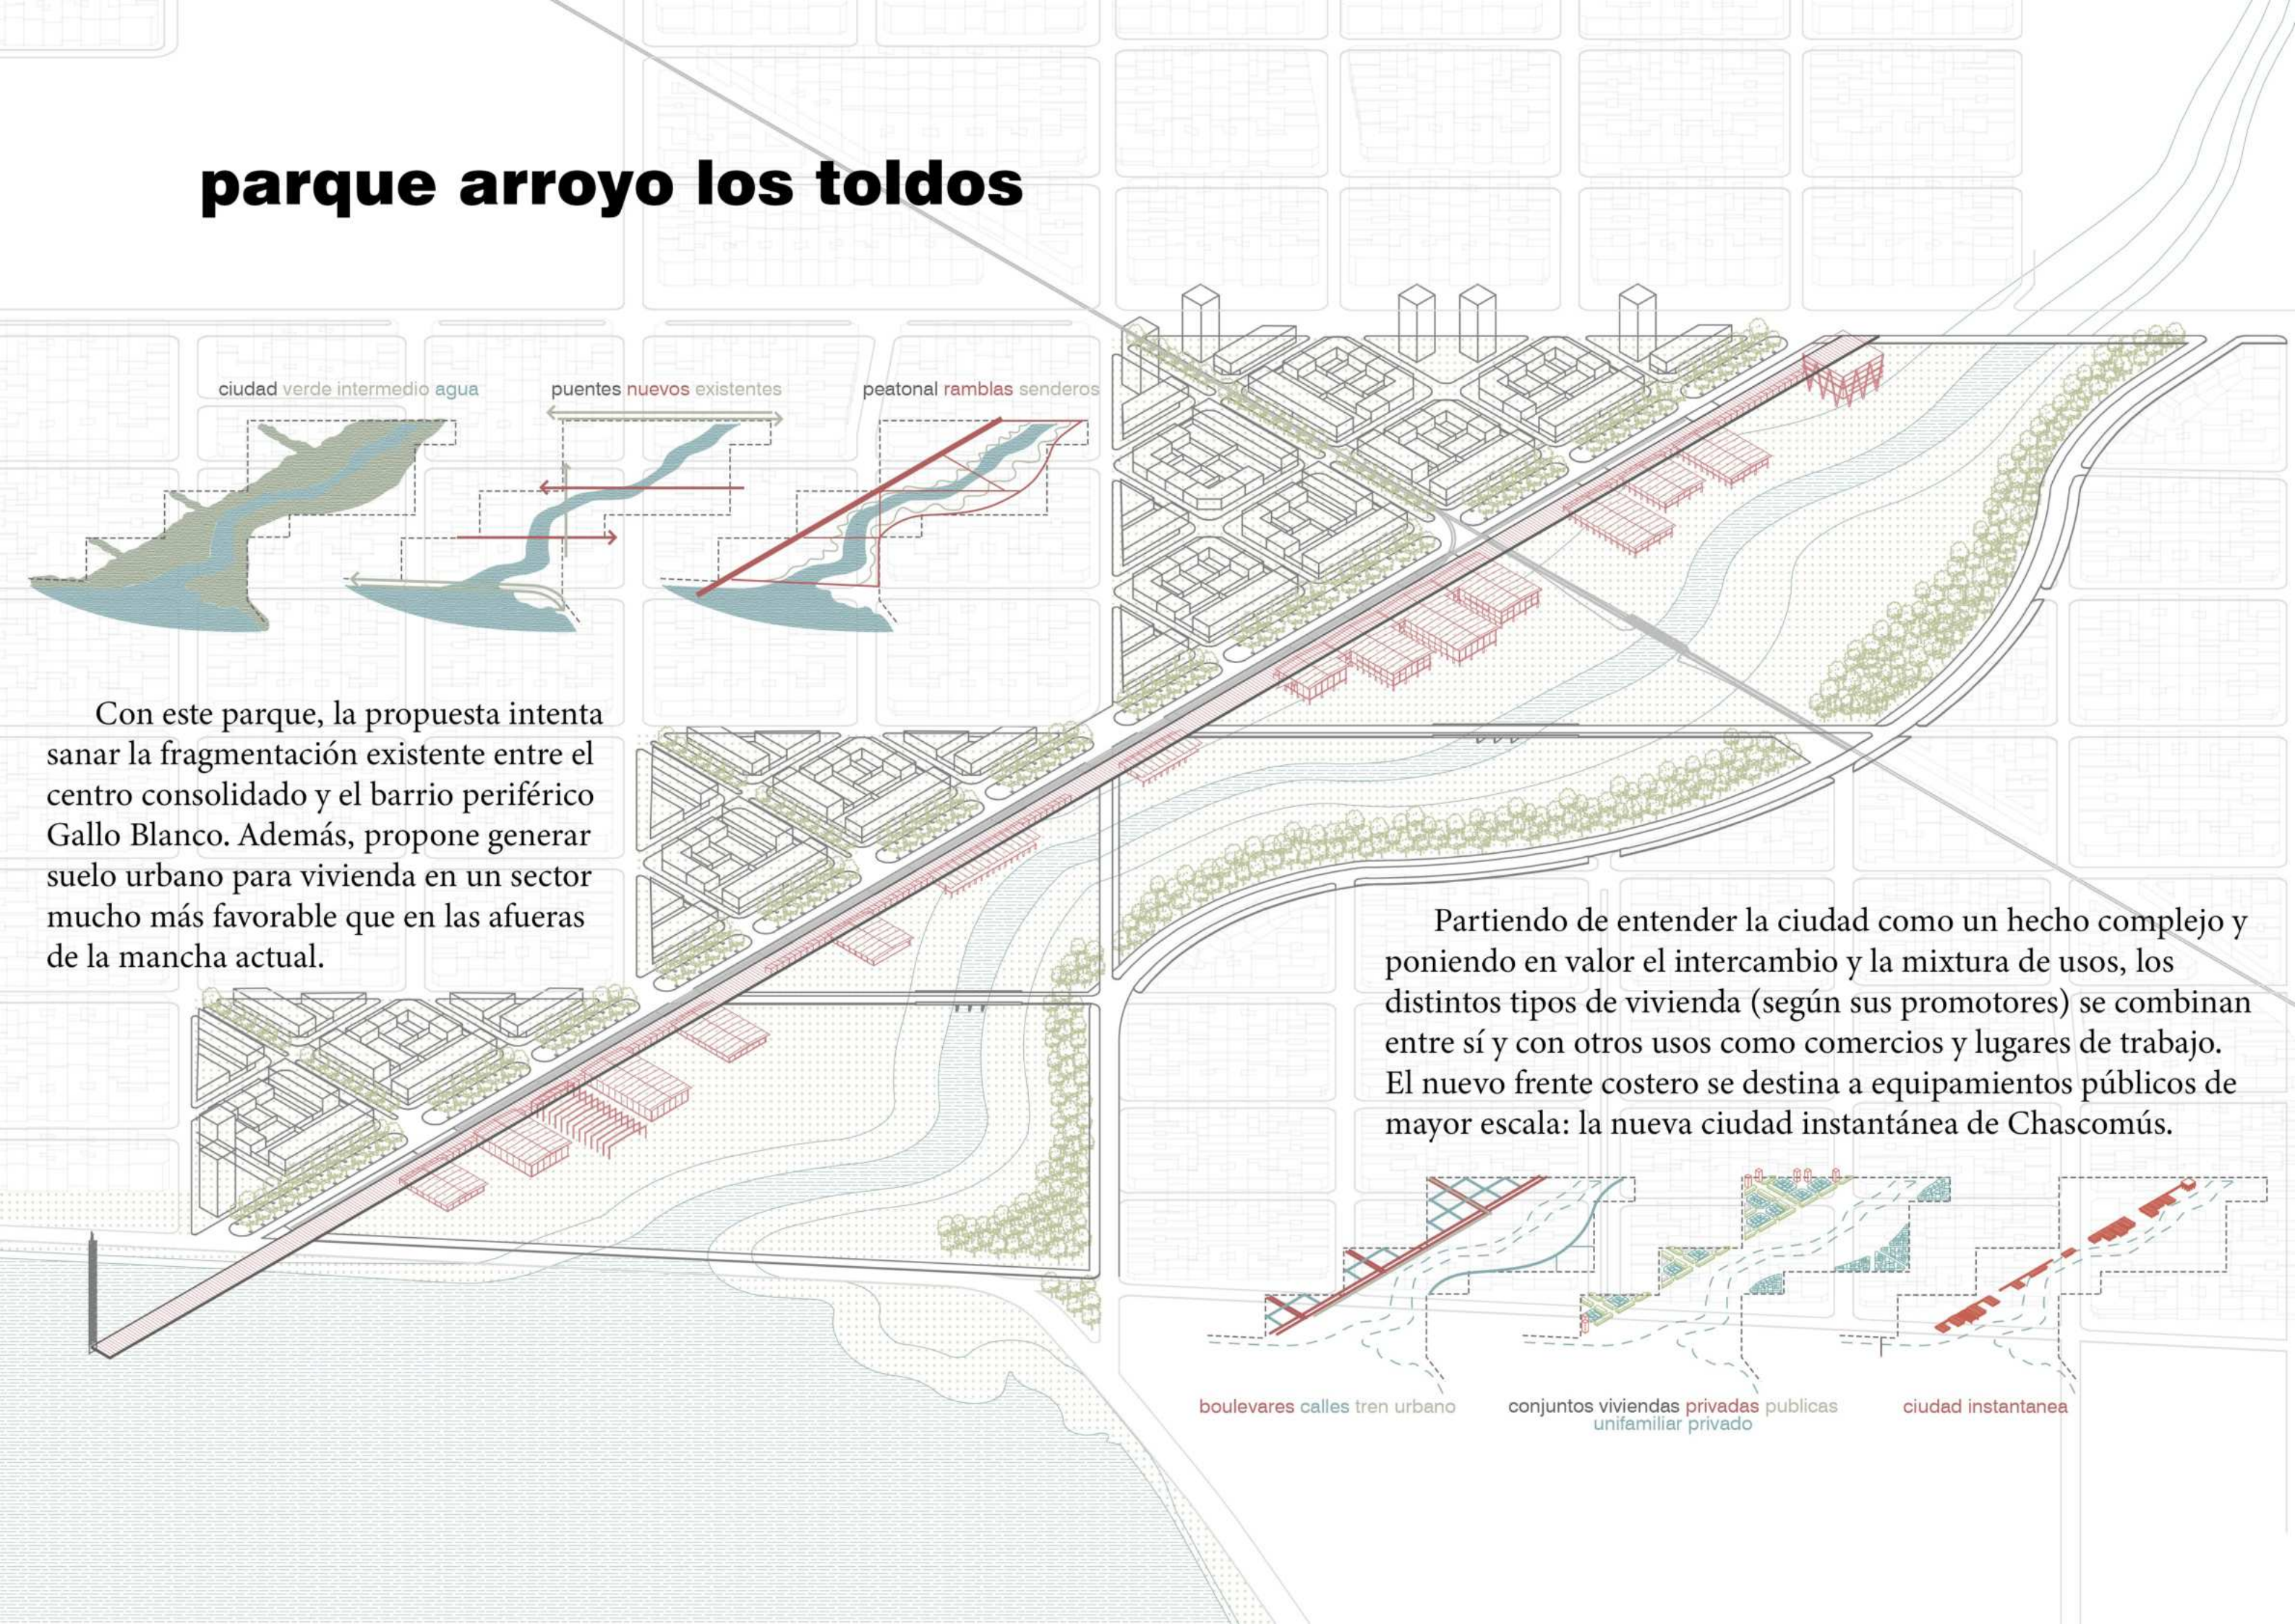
parque arroyo los toldos

ciudad verde intermedio agua

puentes nuevos existentes

peatonal ramblas senderos

Con este parque, la propuesta intenta sanar la fragmentación existente entre el centro consolidado y el barrio periférico Gallo Blanco. Además, propone generar suelo urbano para vivienda en un sector mucho más favorable que en las afueras de la mancha actual.

Partiendo de entender la ciudad como un hecho complejo y poniendo en valor el intercambio y la mixtura de usos, los distintos tipos de vivienda (según sus promotores) se combinan entre sí y con otros usos como comercios y lugares de trabajo. El nuevo frente costero se destina a equipamientos públicos de mayor escala: la nueva ciudad instantánea de Chascomús.

boulevares calles tren urbano

conjuntos viviendas privadas publicas unifamiliar privado

ciudad instantanea